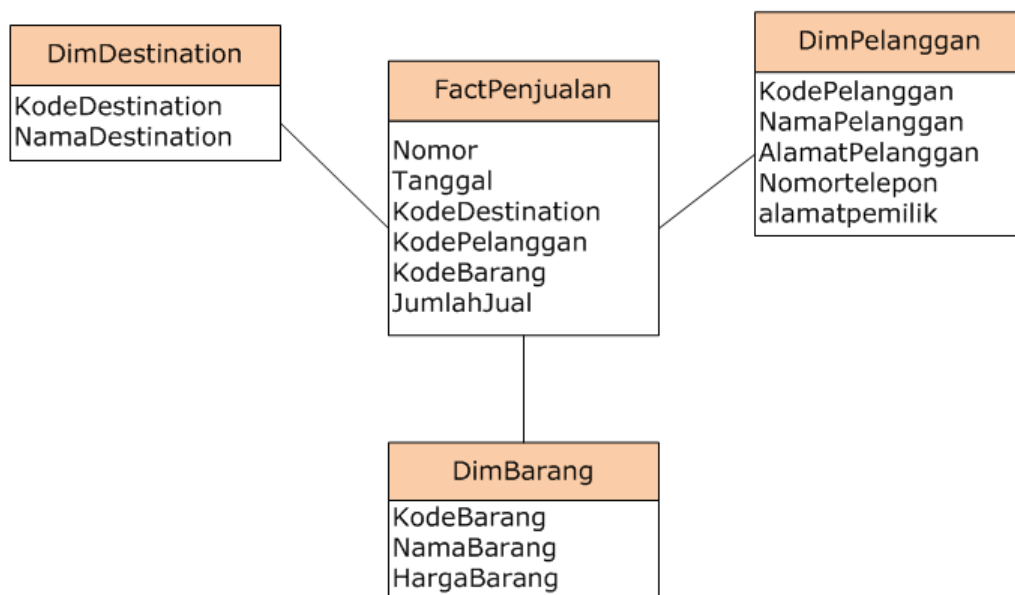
DimDestination

KodeDestination
NamaDestination

FactPenjualan

Nomor
Tanggal
KodeDestination
KodePelanggan
KodeBarang
JumlahJual

DimPelanggan

KodePelanggan
NamaPelanggan
AlamatPelanggan
Nomortelepon
alamatpemilik

DimBarang

KodeBarang
NamaBarang
HargaBarang